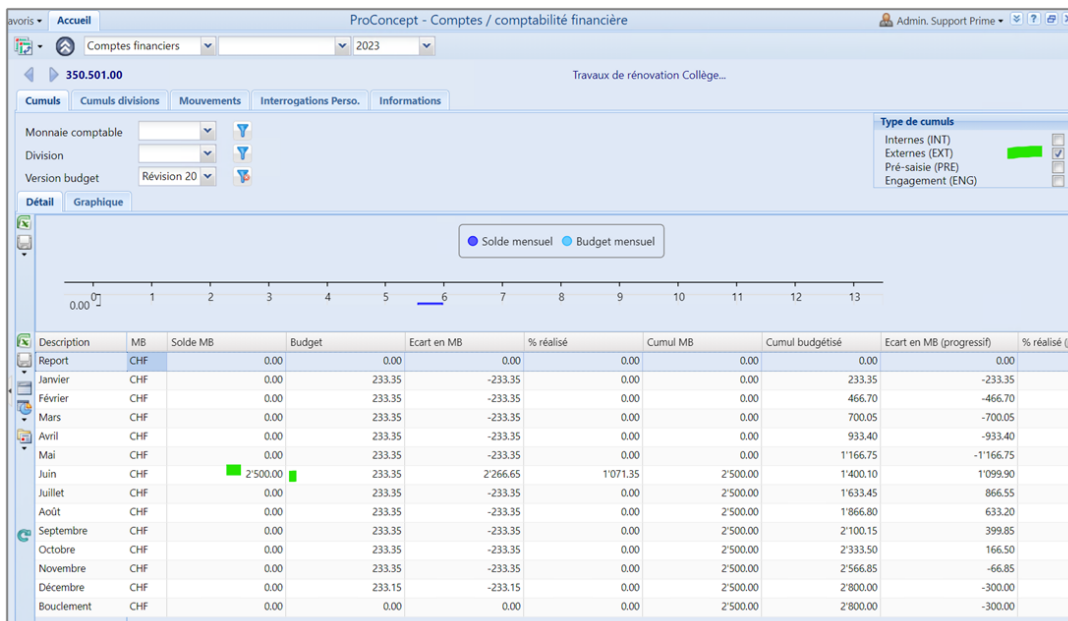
avoris ▾ Accueil ProConcept - Comptes / comptabilité financière Admin. Support Prime ▾

Comptes financiers 2023

350.501.00 Travaux de rénovation Collège...

Cumuls | Cumuls divisions | Mouvements | Interrogations Perso. | Informations

Monnaie comptable
Division
Version budget Révision 20

Type de cumuls
Internes (INT)
Externes (EXT)
Pré-saisie (PRE)
Engagement (ENG)

Détail | Graphique

Solde mensuel Budget mensuel

0.00 0 1 2 3 4 5 6 7 8 9 10 11 12 13

| Description | MB | Solde MB | Budget | Ecart en MB | % réalisé | Cumul MB | Cumul budgétisé | Ecart en MB (progressif) | % réalisé ( |
|---|---|---|---|---|---|---|---|---|---|
| Report | CHF | 0.00 | 0.00 | 0.00 | 0.00 | 0.00 | 0.00 | 0.00 | |
| Janvier | CHF | 0.00 | 233.35 | -233.35 | 0.00 | 0.00 | 233.35 | -233.35 | |
| Février | CHF | 0.00 | 233.35 | -233.35 | 0.00 | 0.00 | 466.70 | -466.70 | |
| Mars | CHF | 0.00 | 233.35 | -233.35 | 0.00 | 0.00 | 700.05 | -700.05 | |
| Avril | CHF | 0.00 | 233.35 | -233.35 | 0.00 | 0.00 | 933.40 | -933.40 | |
| Mai | CHF | 0.00 | 233.35 | -233.35 | 0.00 | 0.00 | 1'166.75 | -1'166.75 | |
| Juin | CHF | 2'500.00 | 233.35 | 2'266.65 | 1'071.35 | 2'500.00 | 1'400.10 | 1'099.90 | |
| Juillet | CHF | 0.00 | 233.35 | -233.35 | 0.00 | 2'500.00 | 1'633.45 | 866.55 | |
| Août | CHF | 0.00 | 233.35 | -233.35 | 0.00 | 2'500.00 | 1'866.80 | 633.20 | |
| Septembre | CHF | 0.00 | 233.35 | -233.35 | 0.00 | 2'500.00 | 2'100.15 | 399.85 | |
| Octobre | CHF | 0.00 | 233.35 | -233.35 | 0.00 | 2'500.00 | 2'333.50 | 166.50 | |
| Novembre | CHF | 0.00 | 233.35 | -233.35 | 0.00 | 2'500.00 | 2'566.85 | -66.85 | |
| Décembre | CHF | 0.00 | 233.15 | -233.15 | 0.00 | 2'500.00 | 2'800.00 | -300.00 | |
| Bouclement | CHF | 0.00 | 0.00 | 0.00 | 0.00 | 2'500.00 | 2'800.00 | -300.00 | |